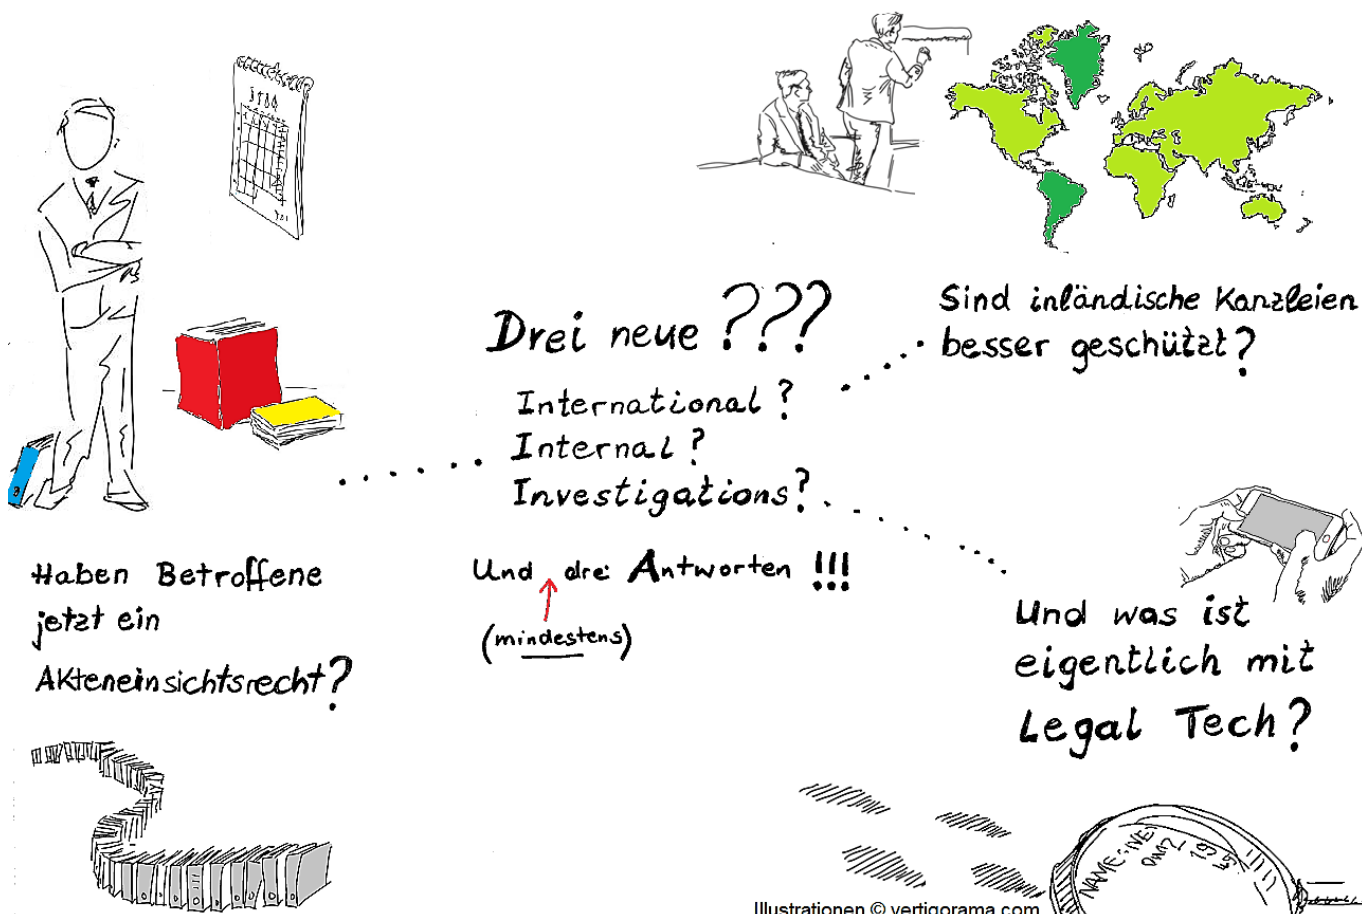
Drei neue ???

International ?
Internal ?
Investigations ?

Und drei Antworten !!!
(mindestens)

Sind inländische Kanzleien besser geschützt?

Haben Betroffene jetzt ein Akteneinsichtsrecht?

Und was ist eigentlich mit Legal Tech?

NAME: NEW

Illustrationen © vertigorama.com